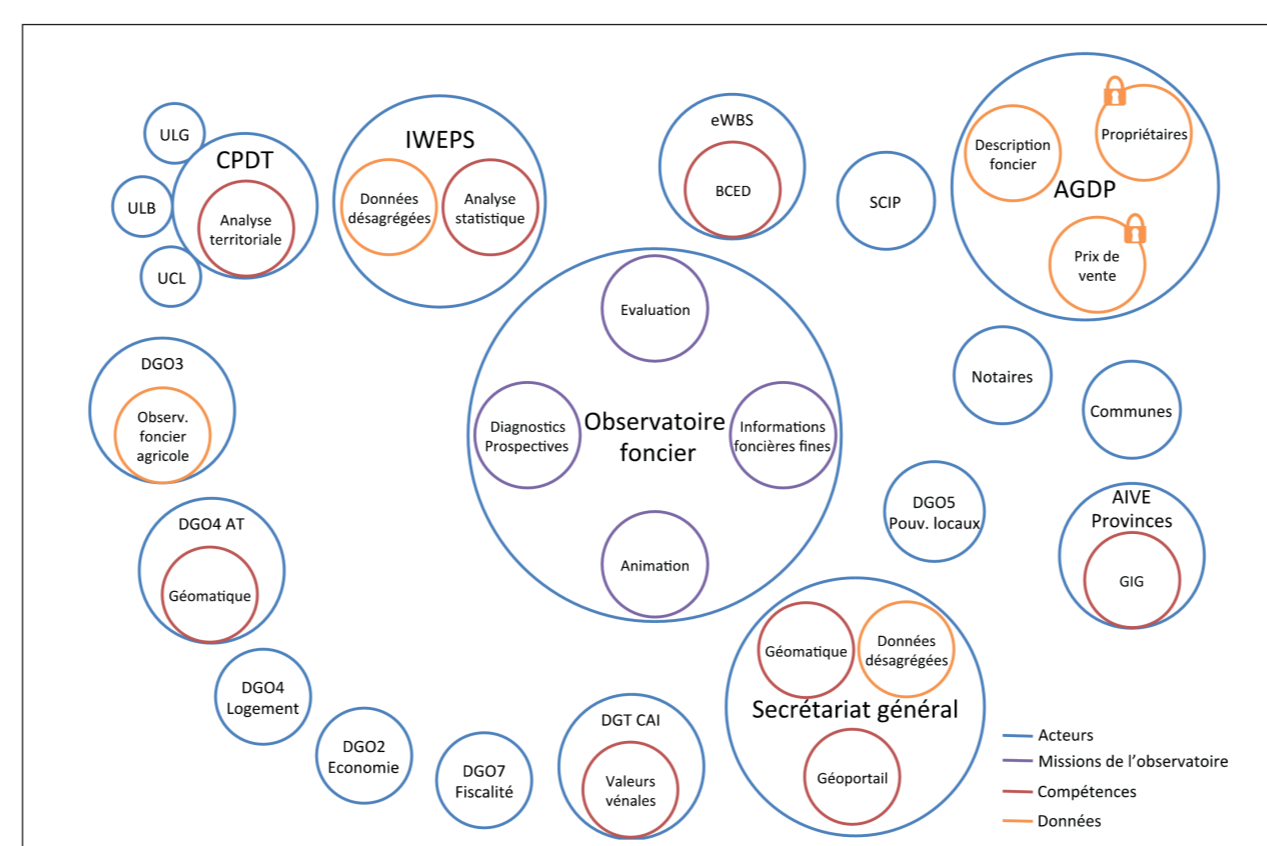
ULG
CPDT
ULB
Analyse territoriale
UCL

IWEPS
Données désagrégées
Analyse statistique

eWBS
BCED

SCIP

Description foncier
Propriétaires
AGDP
Prix de vente

Evaluation
Diagnostics Prospectives
Observatoire foncier
Informations foncières fines
Animation

DGO3
Observ. foncier agricole

Notaires
Communes

DGO5 Pouv. locaux

AIVE Provinces
GIG

DGO4 AT
Géomatique

DGO4 Logement

DGO2 Economie

DGO7 Fiscalité

DGT CAI
Valeurs vénales

Géomatique
Données désagrégées
Secrétariat général
Géoportail

Acteurs
Missions de l'observatoire
Compétences
Données